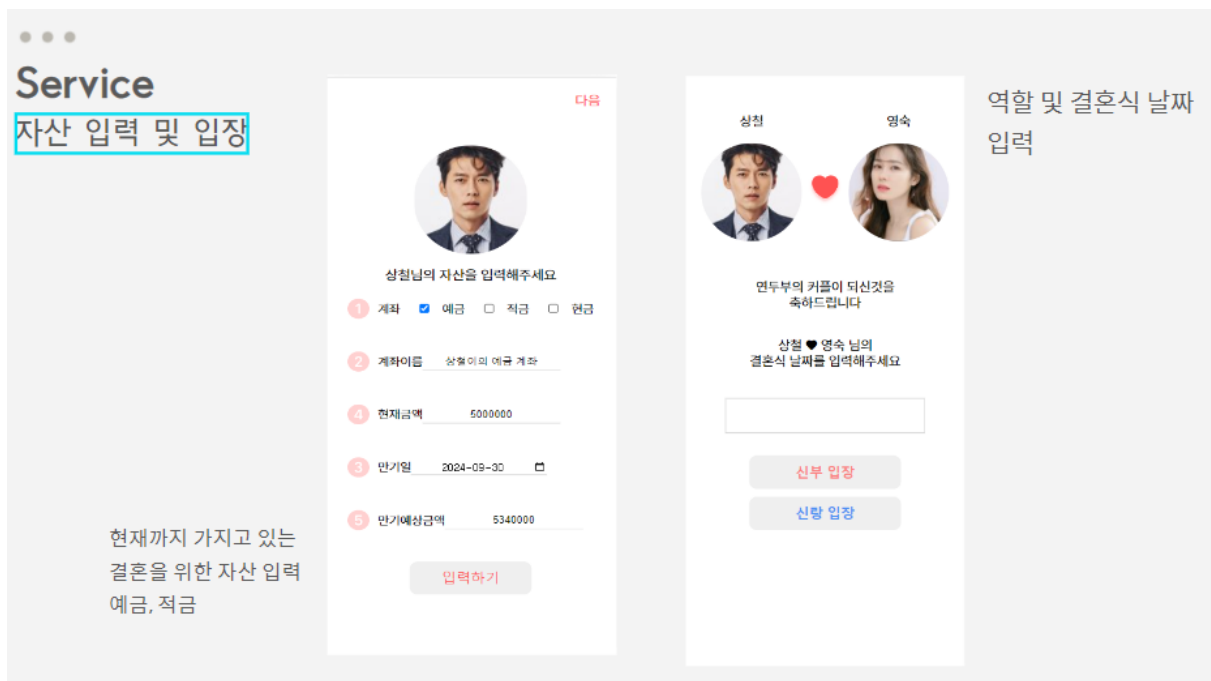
Service
자산 입력 및 입장

다음

상철님의 자산을 입력해주세요

1 계좌 ☑ 예금 ☐ 적금 ☐ 현금

2 계좌이름 상철이의 예금 계좌

4 현재금액 5000000

3 만기일 2024-09-30

5 만기예상금액 5340000

입력하기

현재까지 가지고 있는 결혼을 위한 자산 입력 예금, 적금

상철 영숙

연두부의 커플이 되신것을 축하드립니다

상철 ♥ 영숙 님의 결혼식 날짜를 입력해주세요

신부 입장

신랑 입장

역할 및 결혼식 날짜 입력